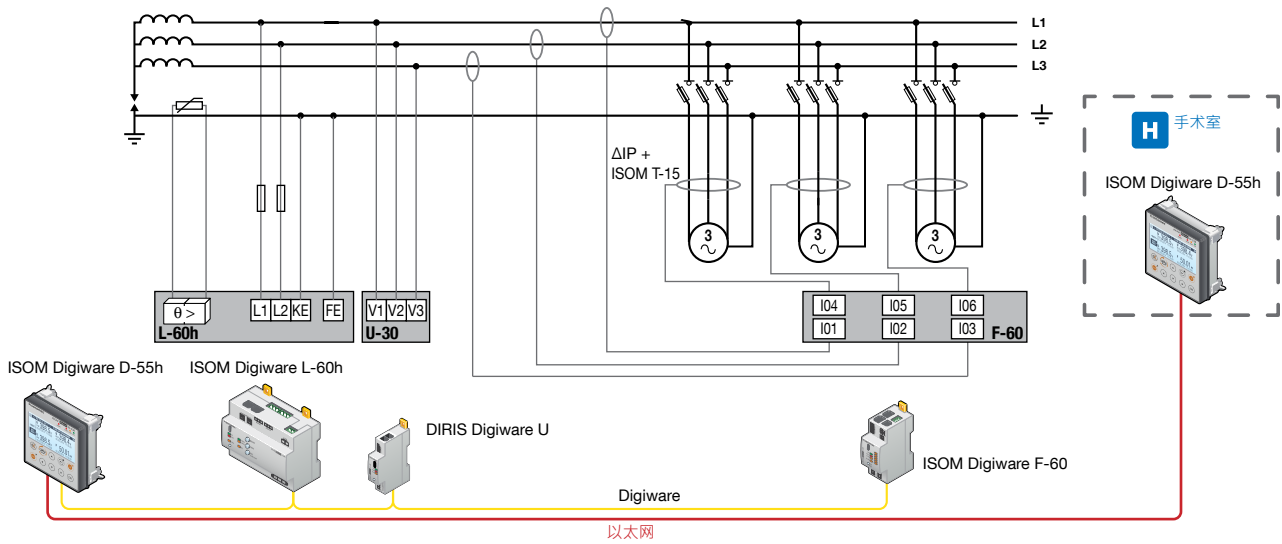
L1
L2
L3

H 手术室

ISOM Digiware D-55h

ΔIP +
ISOM T-15

3
~

3
~

3
~

θ >

L1 L2 KE

FE

L-60h

V1 V2 V3

U-30

I04 I05 I06

I01 I02 I03

F-60

ISOM Digiware D-55h

ISOM Digiware L-60h

DIRIS Digiware U

ISOM Digiware F-60

Digiware

以太网